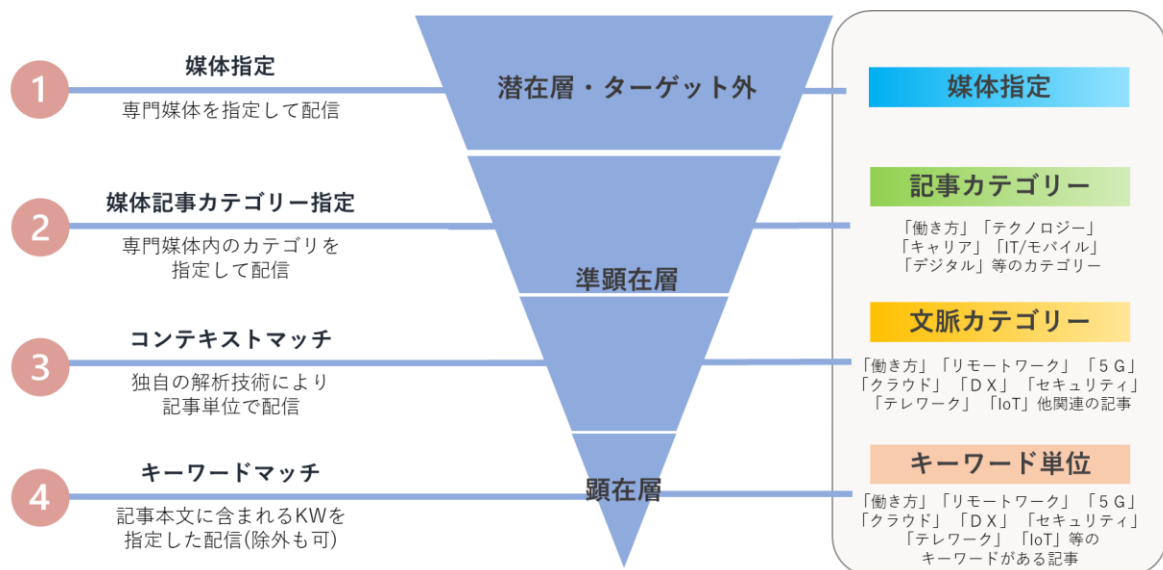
1
媒体指定
専門媒体を指定して配信

2
媒体記事カテゴリー指定
専門媒体内のカテゴリを指定して配信

3
コンテキストマッチ
独自の解析技術により記事単位で配信

4
キーワードマッチ
記事本文に含まれるKWを指定した配信(除外も可)

潜在層・ターゲット外

準顕在層

顕在層

媒体指定

記事カテゴリー
「働き方」「テクノロジー」「キャリア」「IT/モバイル」「デジタル」等のカテゴリー

文脈カテゴリー
「働き方」「リモートワーク」「５Ｇ」「クラウド」「ＤＸ」「セキュリティ」「テレワーク」「IoT」他関連の記事

キーワード単位
「働き方」「リモートワーク」「５Ｇ」「クラウド」「ＤＸ」「セキュリティ」「テレワーク」「IoT」等のキーワードがある記事